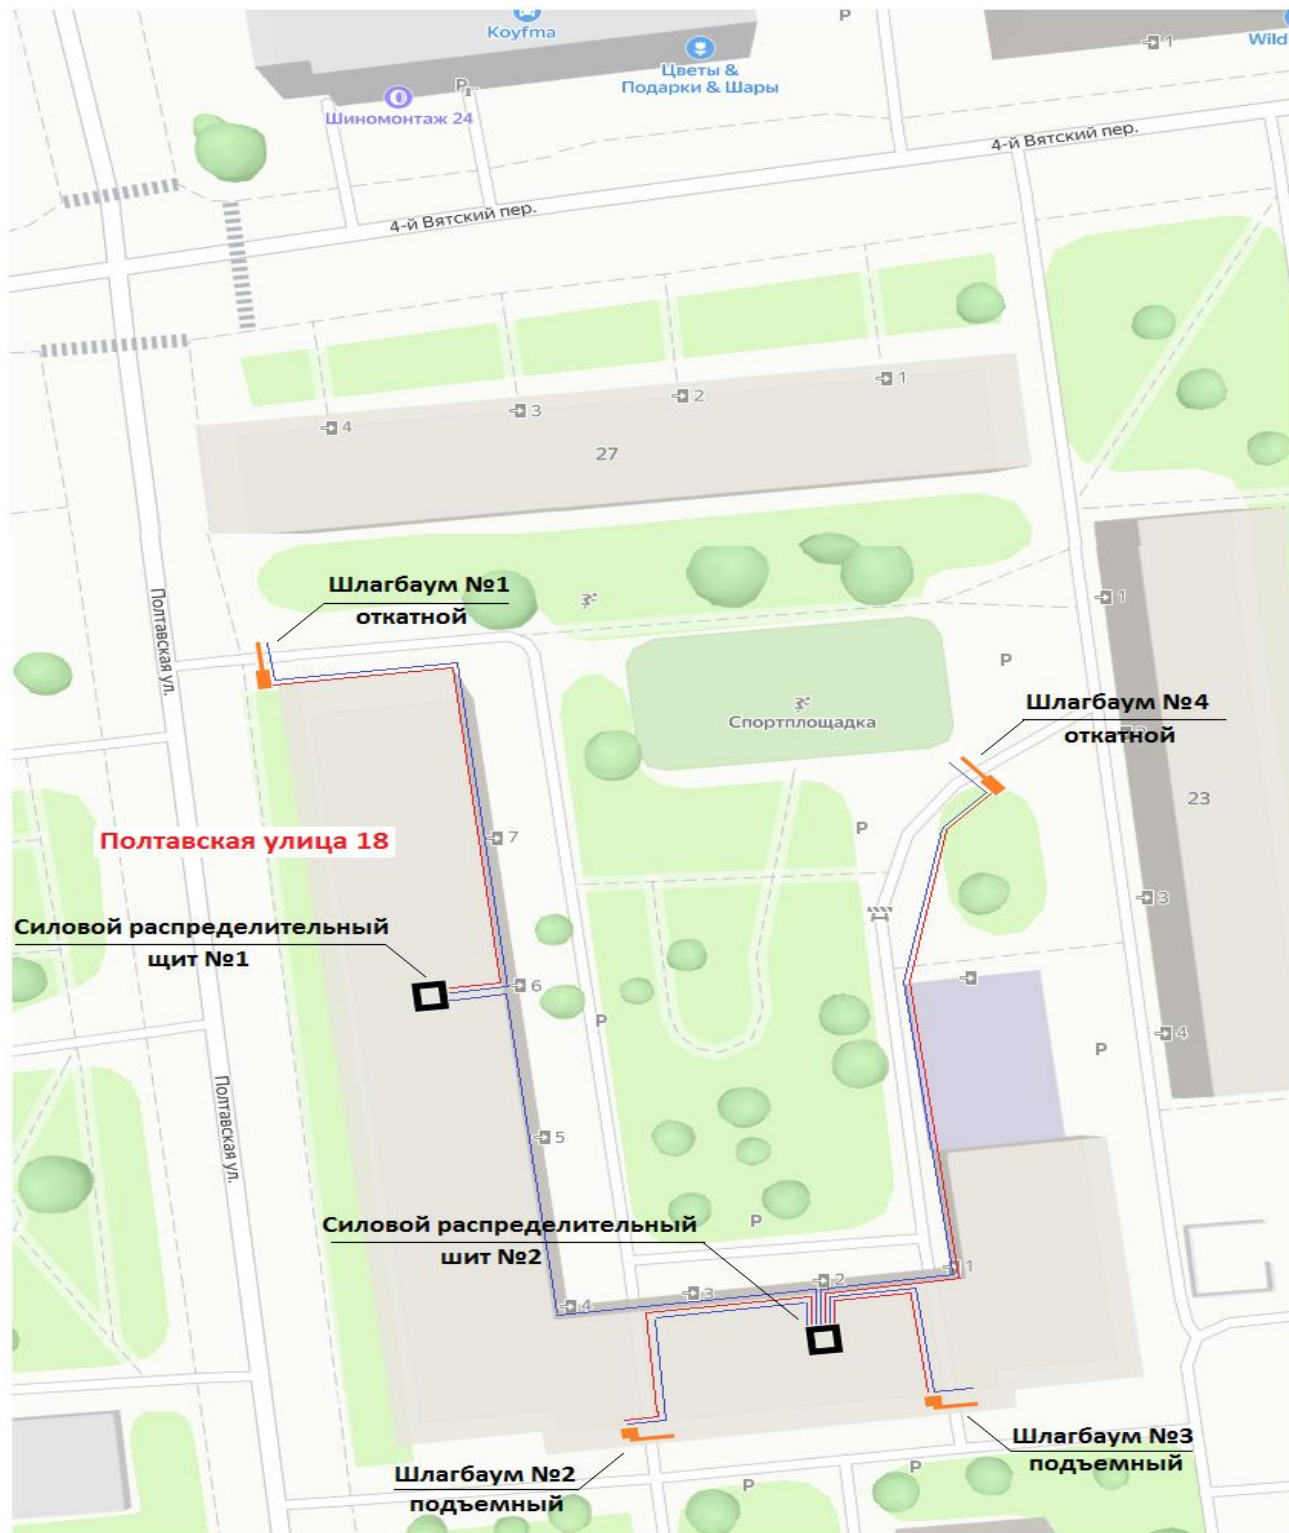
Koyfma
P
1
Wild
Цветы & Подарки & Шары
Шиномонтаж 24
4-й Вятский пер.
4-й Вятский пер.
1
2
3
4
27
1
Шлагбаум №1
откатной
Полтавская ул.
P
Спортплощадка
Шлагбаум №4
откатной
23
7
Полтавская улица 18
P
3
Силовой распределительный
щит №1
6
P
4
P
Полтавская ул.
5
P
Силовой распределительный
шит №2
1
2
3
4
Шлагбаум №3
подъемный
Шлагбаум №2
подъемный
P
P